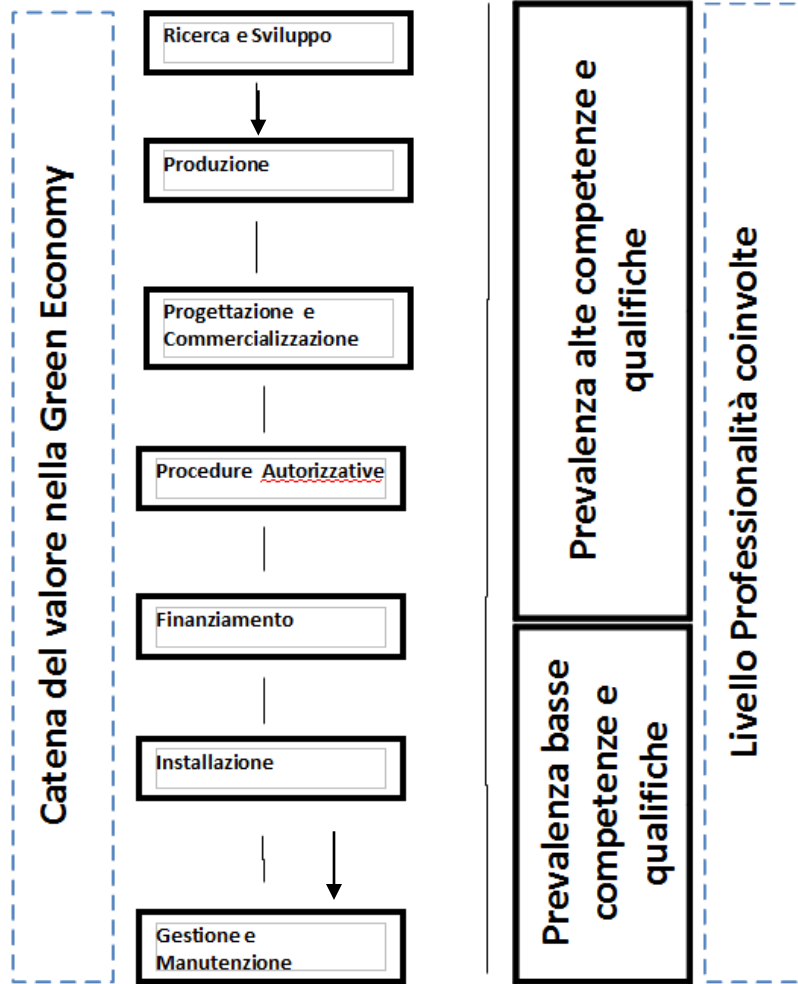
Catena del valore nella Green Economy

Ricerca e Sviluppo

Produzione

Progettazione e Commercializzazione

Procedure Autorizzative

Finanziamento

Installazione

Gestione e Manutenzione

Prevalenza alte competenze e qualifiche

Prevalenza basse competenze e qualifiche

Livello Professionalità coinvolte